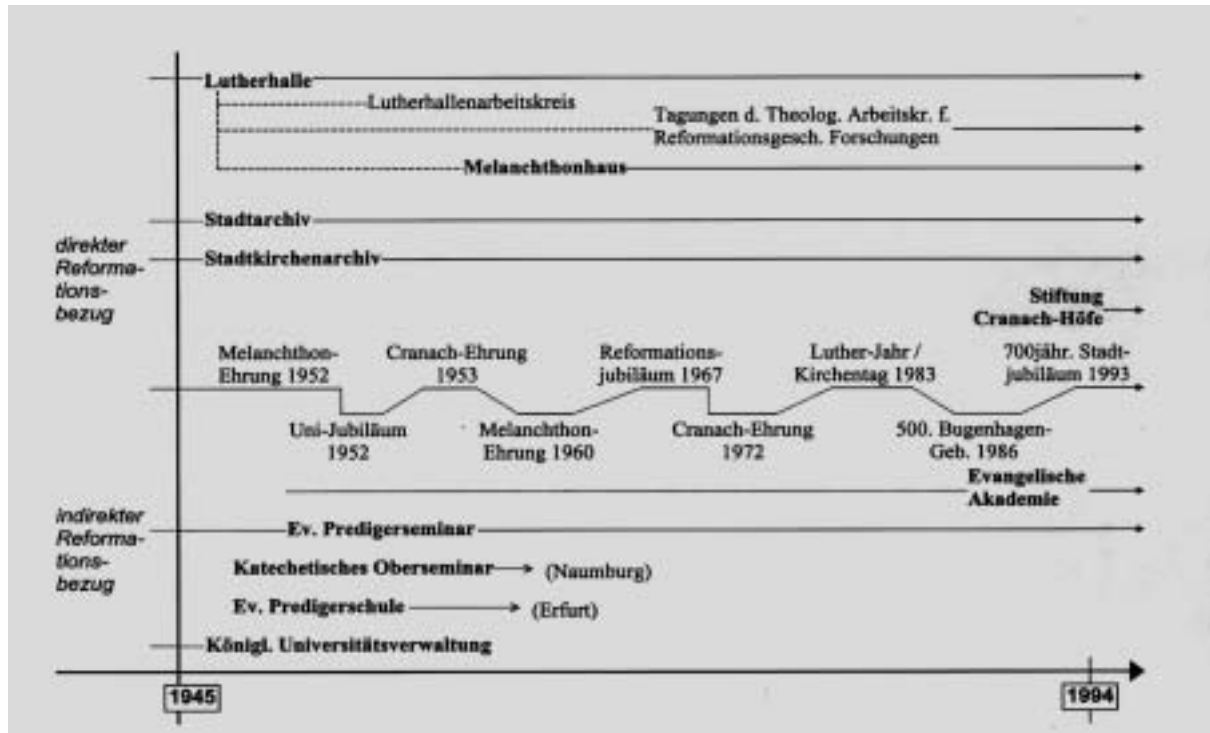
Lutherhalle

Lutherhallenarbeitskreis

Tagungen d. Theolog. Arbeitskr. f. Reformationsgesch. Forschungen

Melanchthonhaus

Stadtarchiv

Stadtkirchenarchiv

direkter Reformationsbezug

Stiftung Cranach-Höfe

Melanchthon-Ehrung 1952

Cranach-Ehrung 1953

Reformationsjubiläum 1967

Luther-Jahr / Kirchentag 1983

700jähr. Stadtjubiläum 1993

Uni-Jubiläum 1952

Melanchthon-Ehrung 1960

Cranach-Ehrung 1972

500. Bugenhagen-Geb. 1986

Evangelische Akademie

indirekter Reformationsbezug

Ev. Predigerseminar

Katechetisches Oberseminar (Naumburg)

Ev. Predigerschule (Erfurt)

Königl. Universitätsverwaltung

1945

1994